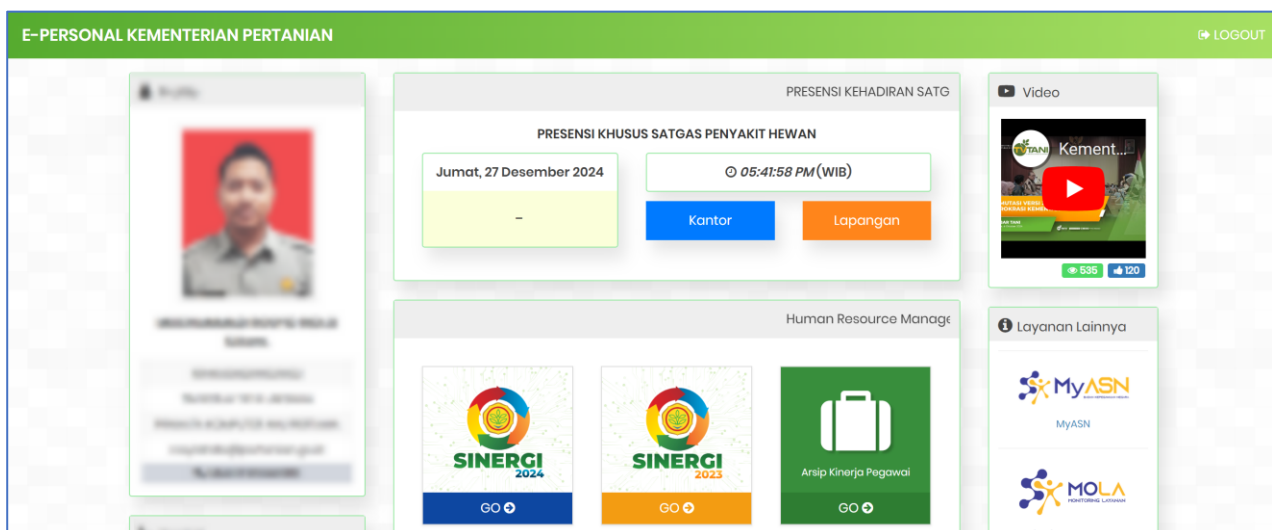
E-PERSONAL KEMENTERIAN PERTANIAN

LOGOUT

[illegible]

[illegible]

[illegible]

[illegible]

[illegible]

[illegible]

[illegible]

PRESENSI KEHADIRAN SATG

PRESENSI KHUSUS SATGAS PENYAKIT HEWAN

Jumat, 27 Desember 2024

-

05:41:58 PM (WIB)

Kantor

Lapangan

Human Resource Manage

SINERGI 2024

GO

SINERGI 2023

GO

Arsip Kinerja Pegawai

GO

Video

TANI Kement...

535

120

Layanan Lainnya

MyASN

MyASN

MOLA

MONITORING LAYANAN